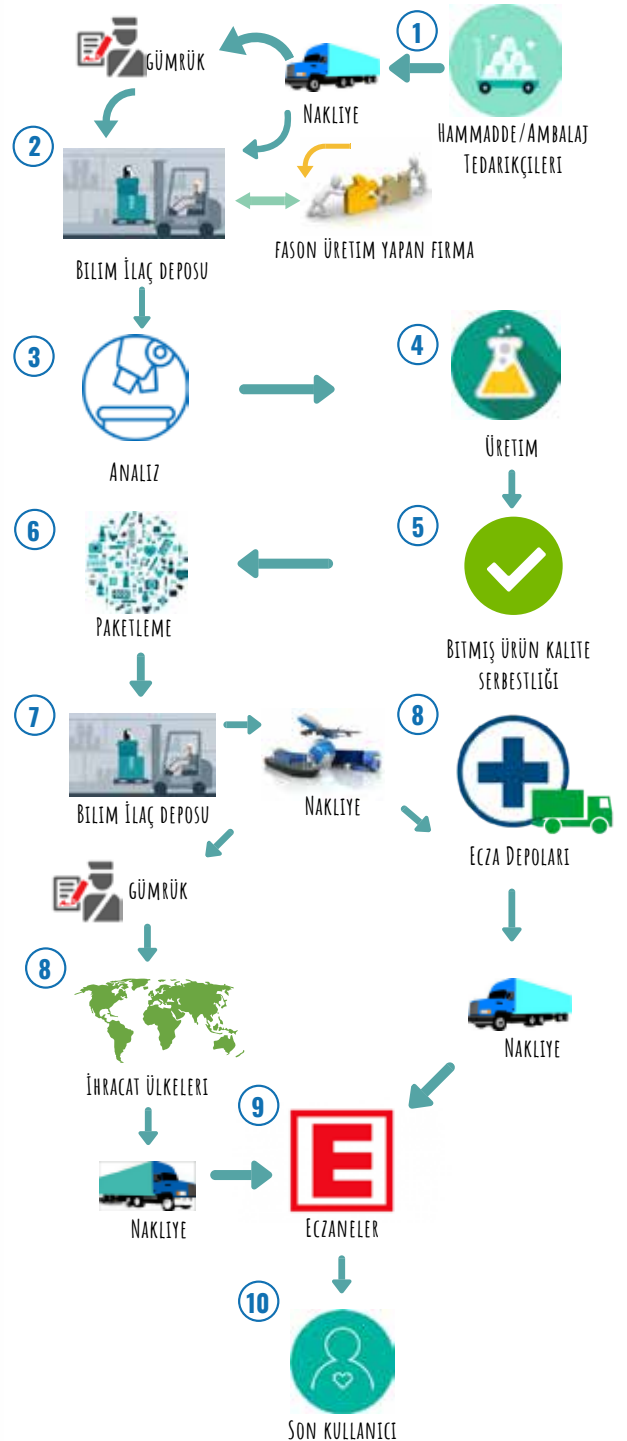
1
GÜMRÜK
NAKLIYE
HAMMADDE/AMBALAJ TEDARIKÇILERI
2
FASON ÜRETIM YAPAN FIRMA
BILIM İLAÇ DEPOSU
3
4
ANALIZ
ÜRETIM
6
5
PAKETLEME
BITMIŞ ÜRÜN KALITE SERBESTLIĞI
7
8
BILIM İLAÇ DEPOSU
NAKLIYE
ECZA DEPOLARI
GÜMRÜK
8
NAKLIYE
İHRACAT ÜLKELERI
9
E
NAKLIYE
ECZANELER
10
SON KULLANICI